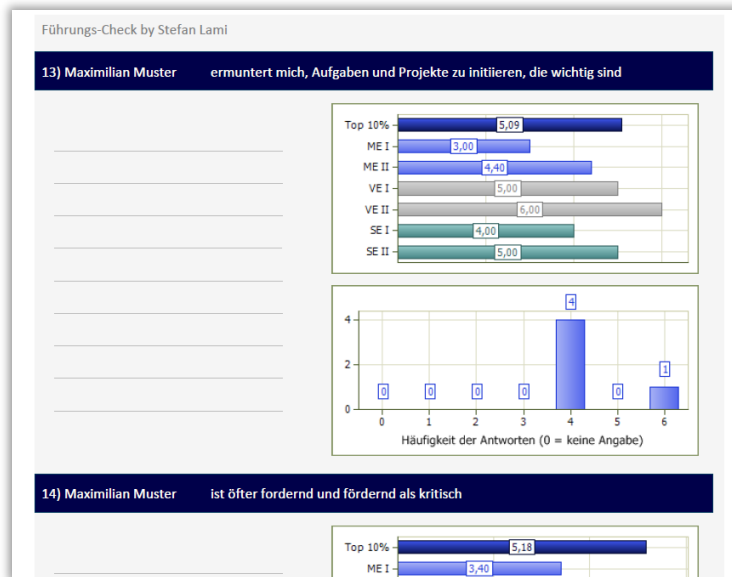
Führungs-Check by Stefan Lami

13) Maximilian Muster ermuntert mich, Aufgaben und Projekte zu initiieren, die wichtig sind

Top 10% 5,09
ME I 3,00
ME II 4,40
VE I 5,00
VE II 6,00
SE I 4,00
SE II 5,00

4
2
0
0 0 0 0 4 0 1
0 1 2 3 4 5 6
Häufigkeit der Antworten (0 = keine Angabe)

14) Maximilian Muster ist öfter fordernd und fördernd als kritisch

Top 10% 5,18
ME I 3,40